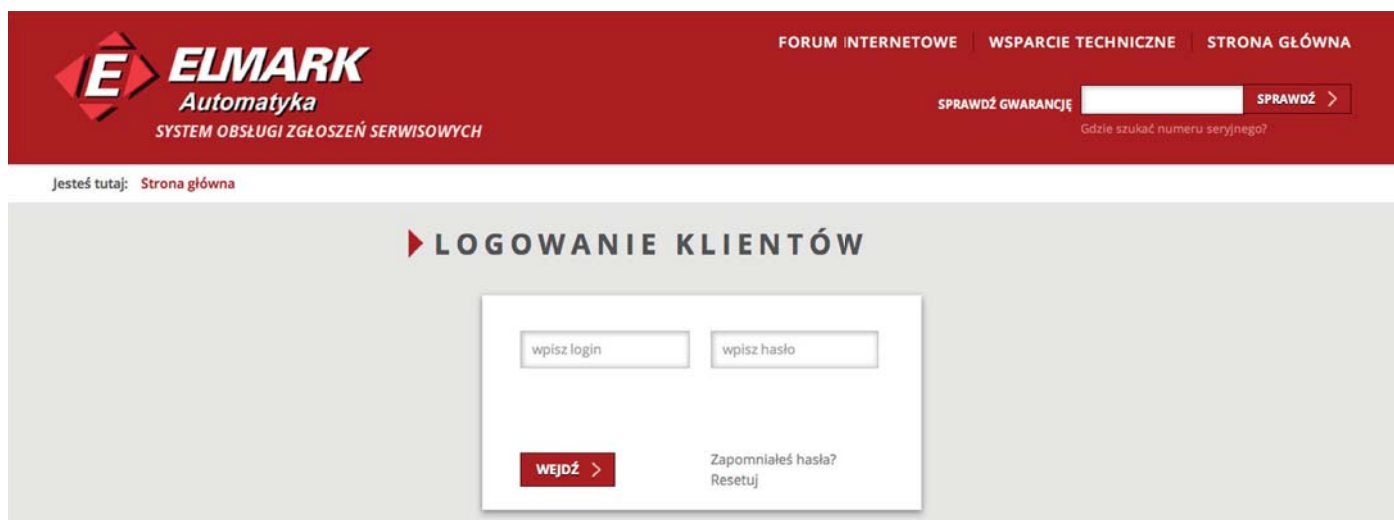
E ELMARK
Automatyka
SYSTEM OBSŁUGI ZGŁOSZEŃ SERWISOWYCH

FORUM INTERNETOWE | WSPARCIE TECHNICZNE | STRONA GŁÓWNA

SPRAWDŹ GWARANCJĘ
SPRAWDŹ >
Gdzie szukać numeru seryjnego?

Jesteś tutaj: Strona główna

LOGOWANIE KLIENTÓW

wpisz login
wpisz hasło

WEJDŹ >
Zapomniałeś hasła?
Resetuj